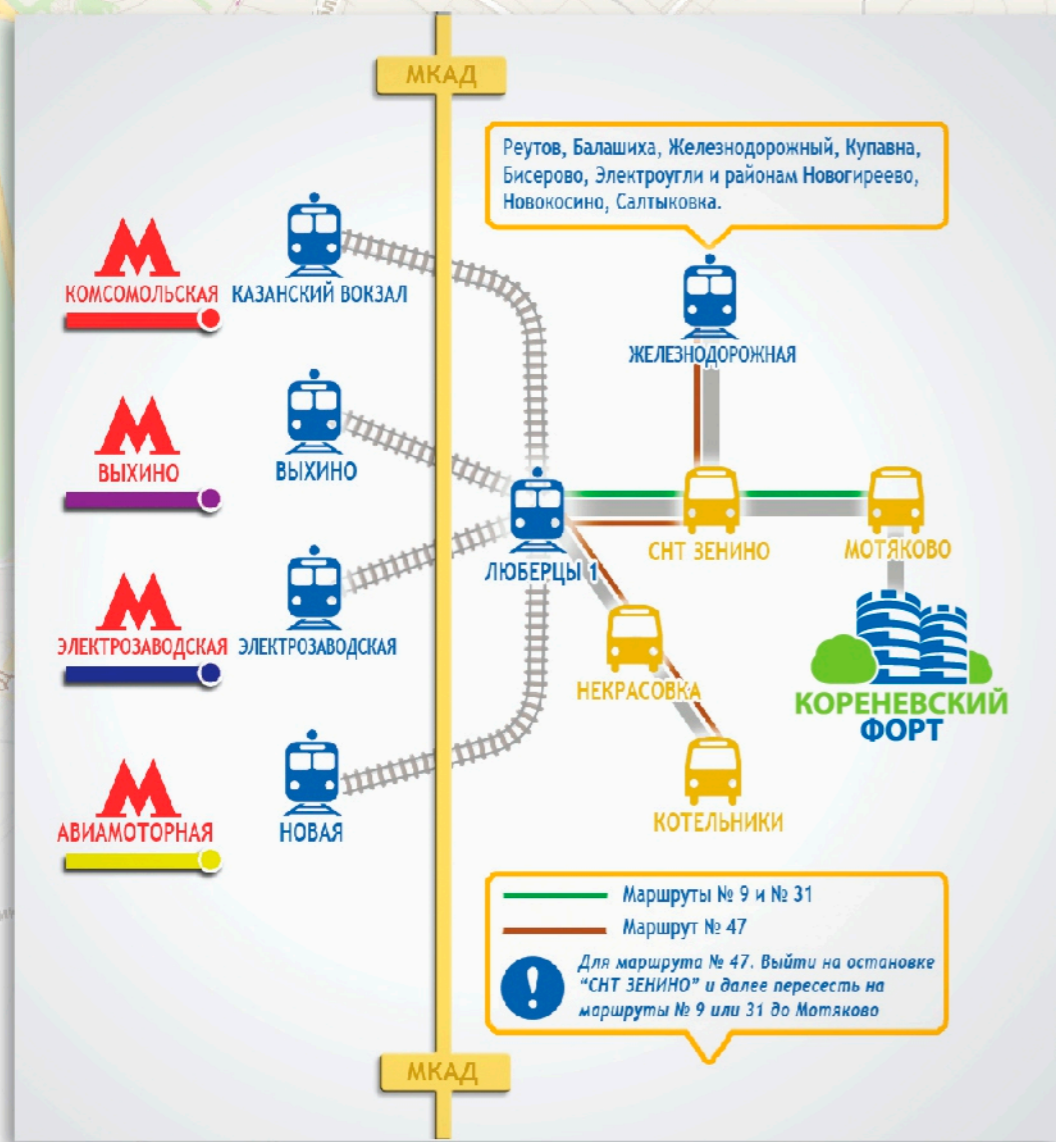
МКАД

Реутов, Балашиха, Железнодорожный, Купавна, Бисерово, Электроугли и районам Новогиреево, Новокосино, Салтыковка.

М
КОМСОМОЛЬСКАЯ

КАЗАНСКИЙ ВОКЗАЛ

ЖЕЛЕЗНОДОРОЖНАЯ

М
ВЫХИНО

ВЫХИНО

ЛЮБЕРЦЫ 1

СНТ ЗЕНИНО

МОТЯКОВО

М
ЭЛЕКТРОЗАВОДСКАЯ

ЭЛЕКТРОЗАВОДСКАЯ

НЕКРАСОВКА

КОРЕНЕВСКИЙ ФОРТ

М
АВИАМОТОРНАЯ

НОВАЯ

КОТЕЛЬНИКИ

Маршруты № 9 и № 31
Маршрут № 47
Для маршрута № 47. Выйти на остановке "СНТ ЗЕНИНО" и далее пересесть на маршруты № 9 или 31 до Мотяково

МКАД